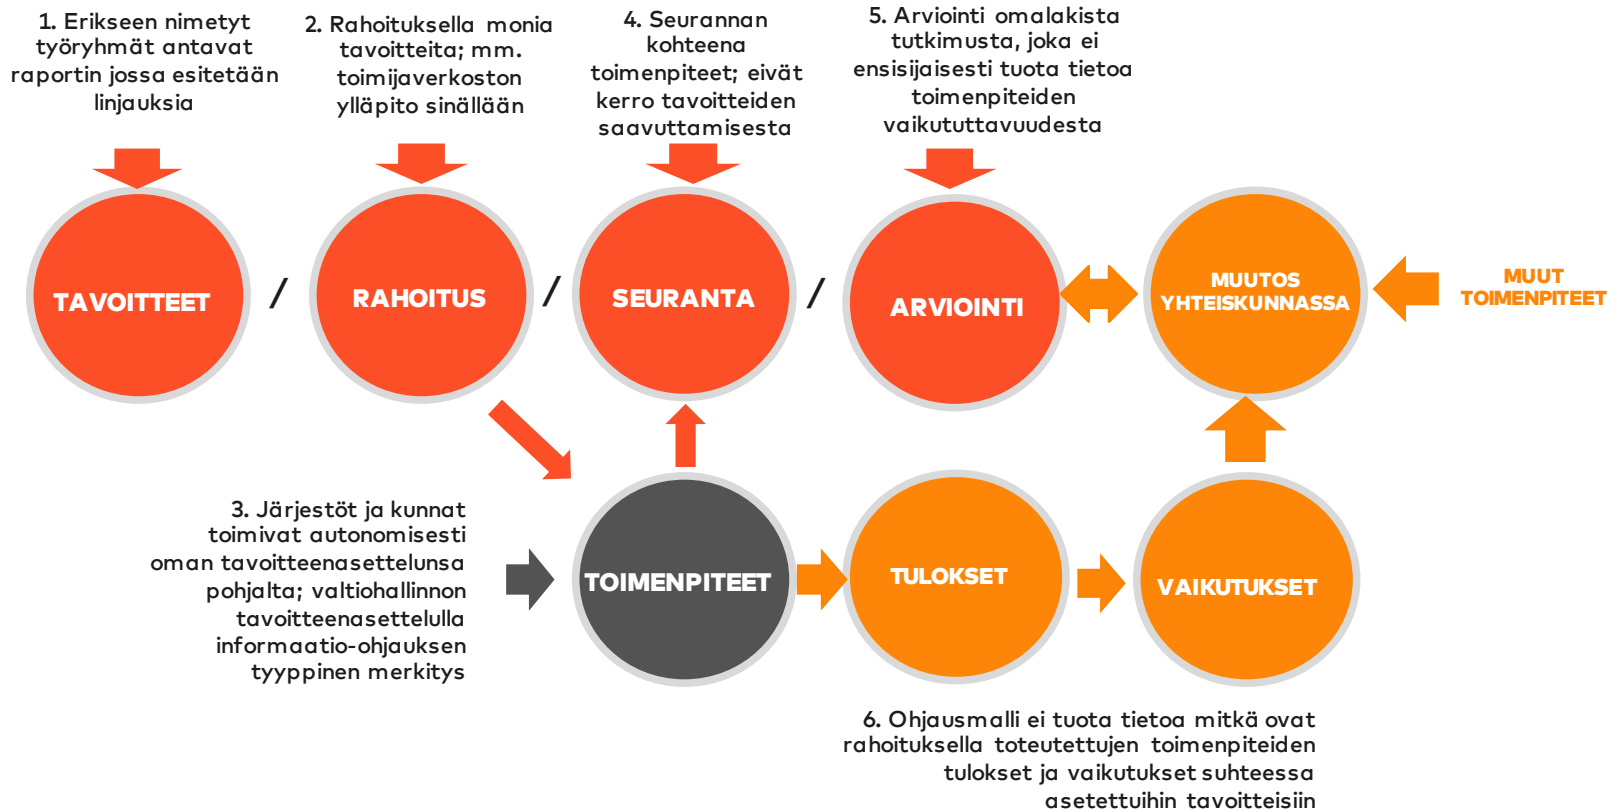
1. Erikseen nimetyt työryhmät antavat raportin jossa esitetään linjauksia

2. Rahoituksella monia tavoitteita; mm. toimijaverkoston ylläpito sinällään

4. Seurannan kohteena toimenpiteet; eivät kerro tavoitteiden saavuttamisesta

5. Arviointi omalakista tutkimusta, joka ei ensisijaisesti tuota tietoa toimenpiteiden vaikututtavuudesta

TAVOITTEET / RAHOITUS / SEURANTA / ARVIOINTI

MUUTOS YHTEISKUNNASSA

MUUT TOIMENPITEET

3. Järjestöt ja kunnat toimivat autonomisesti oman tavoitteenasettelunsa pohjalta; valtiohallinnon tavoitteenasettelulla informaatio-ohjauksen tyyppinen merkitys

TOIMENPITEET

TULOKSET

VAIKUTUKSET

6. Ohjausmalli ei tuota tietoa mitkä ovat rahoituksella toteutettujen toimenpiteiden tulokset ja vaikutukset suhteessa asetettuihin tavoitteisiin